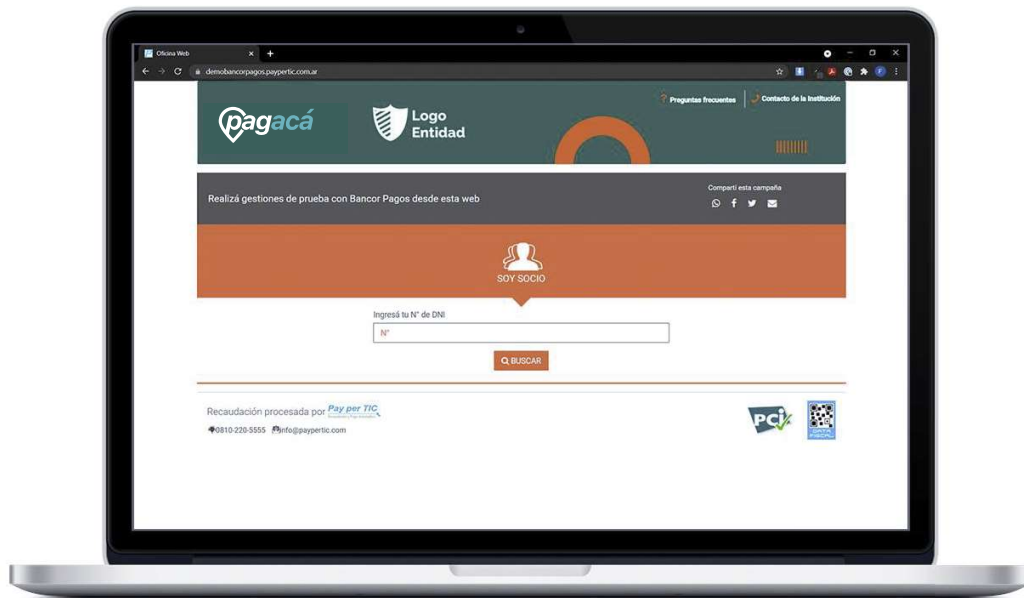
Oficina Web

demobancorpagos.paypertic.com.ar

pagacá

Logo Entidad

Preguntas frecuentes

Contacto de la Institución

Realizá gestiones de prueba con Bancor Pagos desde esta web

Compartí esta campaña

SOY SOCIO

Ingresá tu N° de DNI

N°

BUSCAR

Recaudación procesada por Pay per TIC

0810-220-5555 info@paypertic.com

PCI

DATA FISCAL